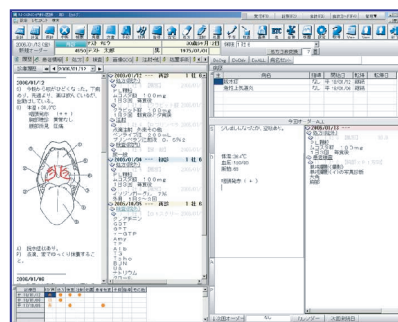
2006/01/12
テスト 太郎
2006/01/12
①　今朝から咽が痛くなった。下痢の少し見られ、微熱がしている。熱発している。
①　検温：36.9℃
咽頭発赤（＋＋）
鼻汁鼻閉　膿性鼻汁（－）
扁桃肥大　発赤
A）　扁桃腺炎疑い
P）　点滴、薬で様子をみて
2006/01/06
2005/01/07
2005/01/07
処方
100mg
1日3回　毎食後
1日3回　毎食後
注射
100mg
0.5%
2005/01/06
100mg
1日3回　毎食後
100mg
7%
ALP
AST
ALT
γ-GTP
Amy
TP
ALB
BUN
UA
CRE
Na
2005/01/13
扁桃腺炎
急性上気道炎
2005/01/13
処方
0.5mg
1日3回　毎食後
Rp
100mg
1日3回　毎食後
体温 36.9℃
血圧 120/80
脈拍 80
咽頭発赤（＋＋）
今回オーダー入力